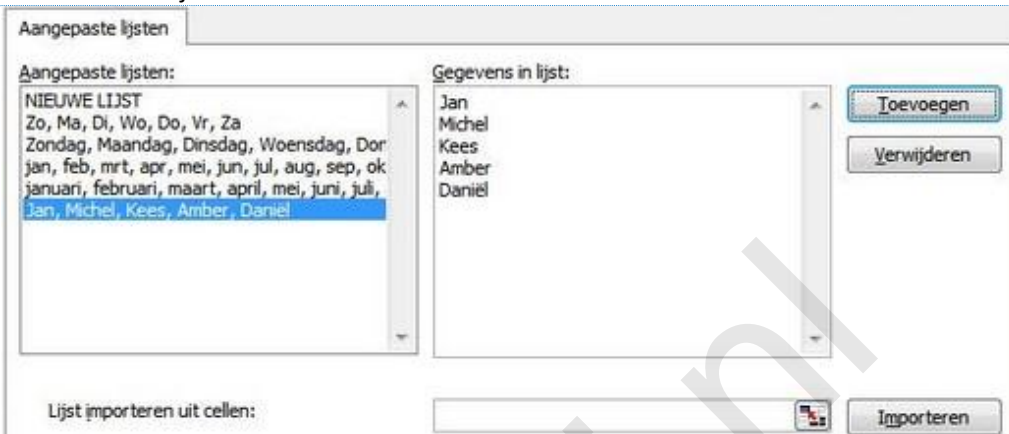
Aangepaste lijsten

Aangepaste lijsten:

NIEUWE LIJST
Zo, Ma, Di, Wo, Do, Vr, Za
Zondag, Maandag, Dinsdag, Woensdag, Dor
jan, feb, mrt, apr, mei, jun, jul, aug, sep, ok
januari, februari, maart, april, mei, juni, juli,
Jan, Michel, Kees, Amber, Daniël

Gegevens in lijst:

Jan
Michel
Kees
Amber
Daniël

Toevoegen

Verwijderen

Lijst importeren uit cellen:

Importeren